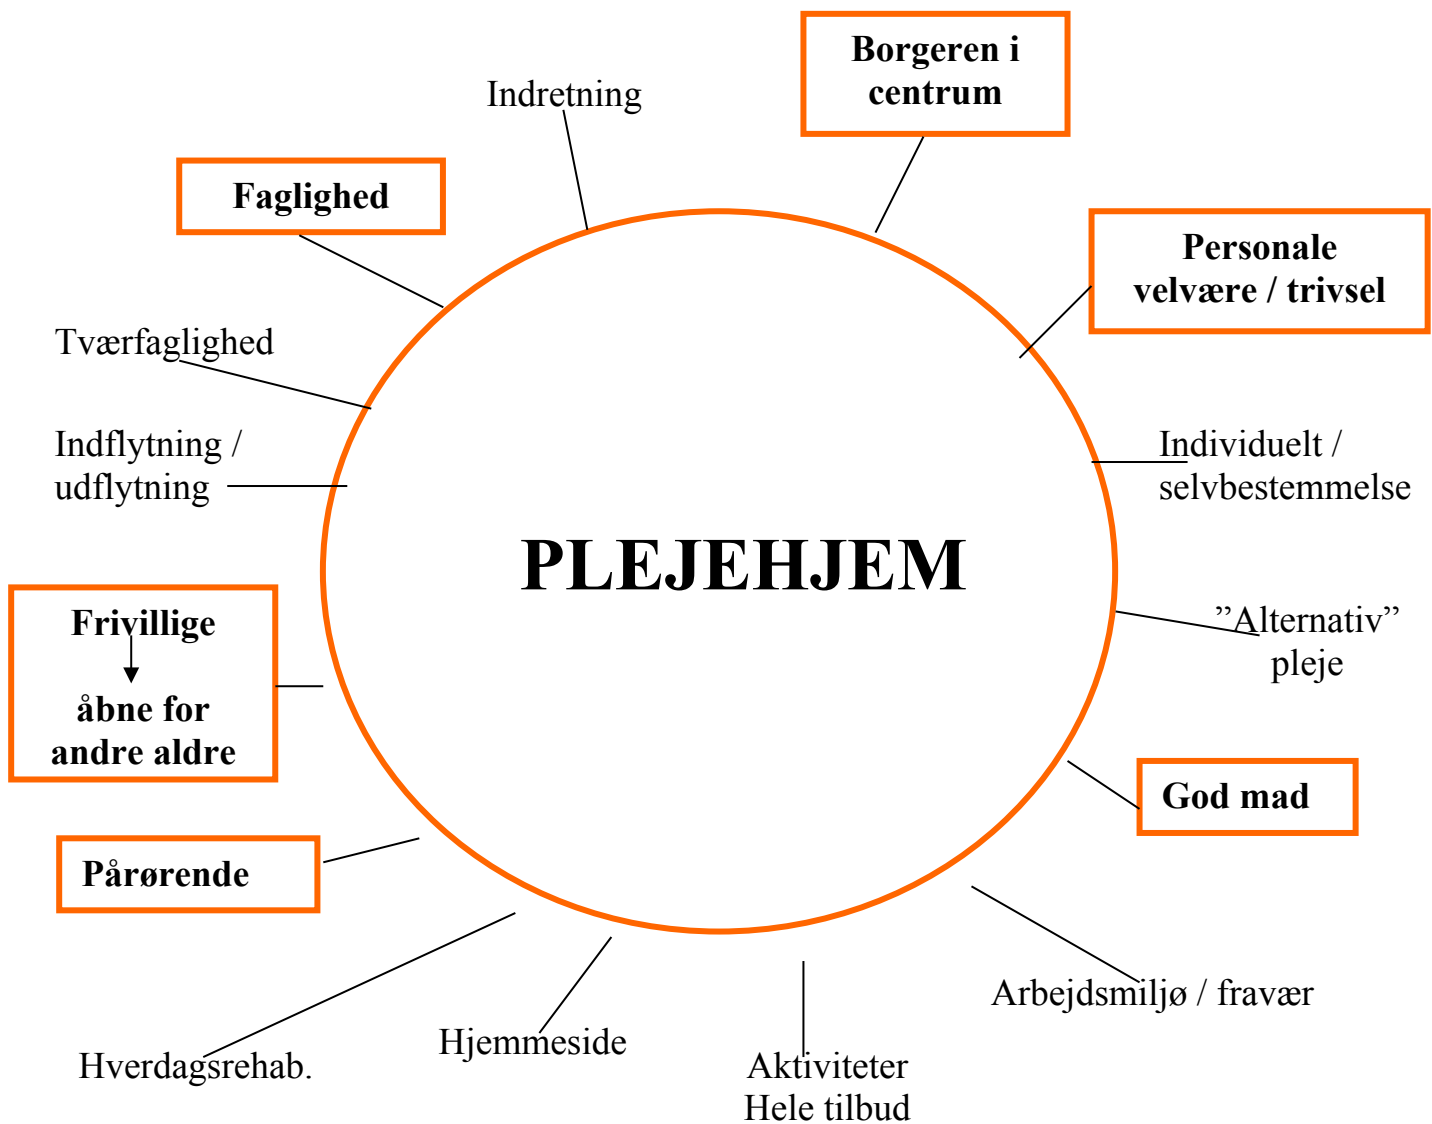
Indretning

Borgeren i centrum

Faglighed

Personale velvære / trivsel

Tværfaglighed

Indflytning / udflytning

Individuelt / selvbestemmelse

PLEJEHJEM

Frivillige

åbne for andre aldre

”Alternativ” pleje

God mad

Pårørende

Arbejdsmiljø / fravær

Hjemmeside

Hverdagsrehab.

Aktiviteter
Hele tilbud